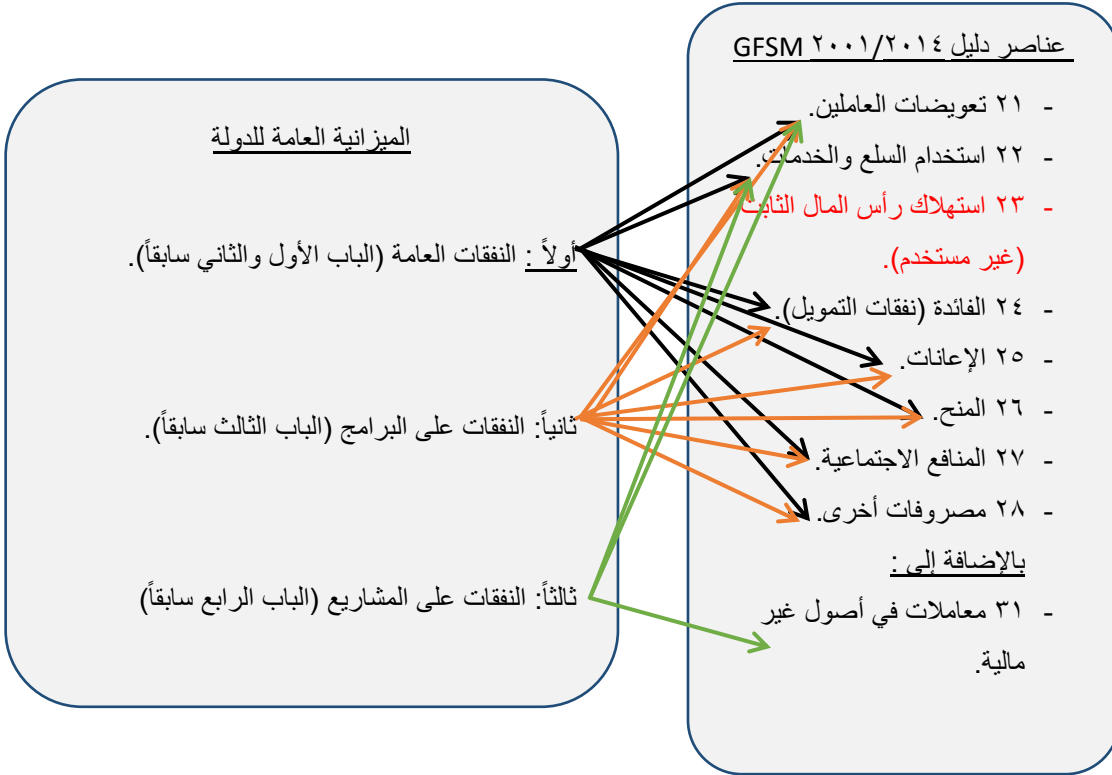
عناصر دليل ٢٠٠١/٢٠١٤ GFSM

- ٢١ تعويضات العاملين.
- ٢٢ استخدام السلع والخدمات.
- ٢٣ استهلاك رأس المال الثابت (غير مستخدم).
- ٢٤ الفائدة (نفقات التمويل).
- ٢٥ الإعانات.
- ٢٦ المنح.
- ٢٧ المنافع الاجتماعية.
- ٢٨ مصروفات أخرى.

بالإضافة إلى:
- ٣١ معاملات في أصول غير مالية.

الميزانية العامة للدولة

أولاً : النفقات العامة (الباب الأول والثاني سابقاً).

ثانياً: النفقات على البرامج (الباب الثالث سابقاً).

ثالثاً: النفقات على المشاريع (الباب الرابع سابقاً)